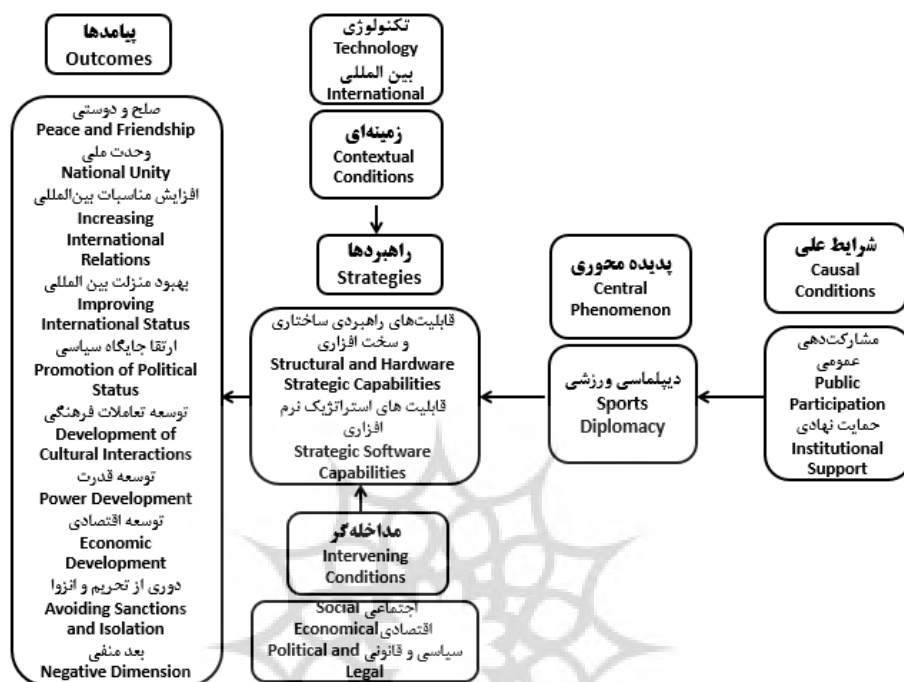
پیامدها
Outcomes

صلح و دوستی
Peace and Friendship
وحدت ملی
National Unity
افزایش مناسبات بین‌المللی
Increasing International Relations
بهبود منزلت بین المللی
Improving International Status
ارتقا جایگاه سیاسی
Promotion of Political Status
توسعه تعاملات فرهنگی
Development of Cultural Interactions
توسعه قدرت
Power Development
توسعه اقتصادی
Economic Development
دوری از تحریم و انزوا
Avoiding Sanctions and Isolation
بعد منفی
Negative Dimension

تکنولوژی
Technology
بین المللی
International

زمینه‌ای
Contextual Conditions

راهبردها
Strategies

قابلیت‌های راهبردی ساختاری و سخت افزاری
Structural and Hardware Strategic Capabilities
قابلیت های استراتژیک نرم افزاری
Strategic Software Capabilities

مداخله‌گر
Intervening Conditions

اجتماعی Social
اقتصادی Economical
سیاسی و قانونی Political and Legal

پدیده محوری
Central Phenomenon

دیپلماسی ورزشی
Sports Diplomacy

شرایط علی
Causal Conditions

مشارکت‌دهی عمومی
Public Participation
حمایت نهادی
Institutional Support